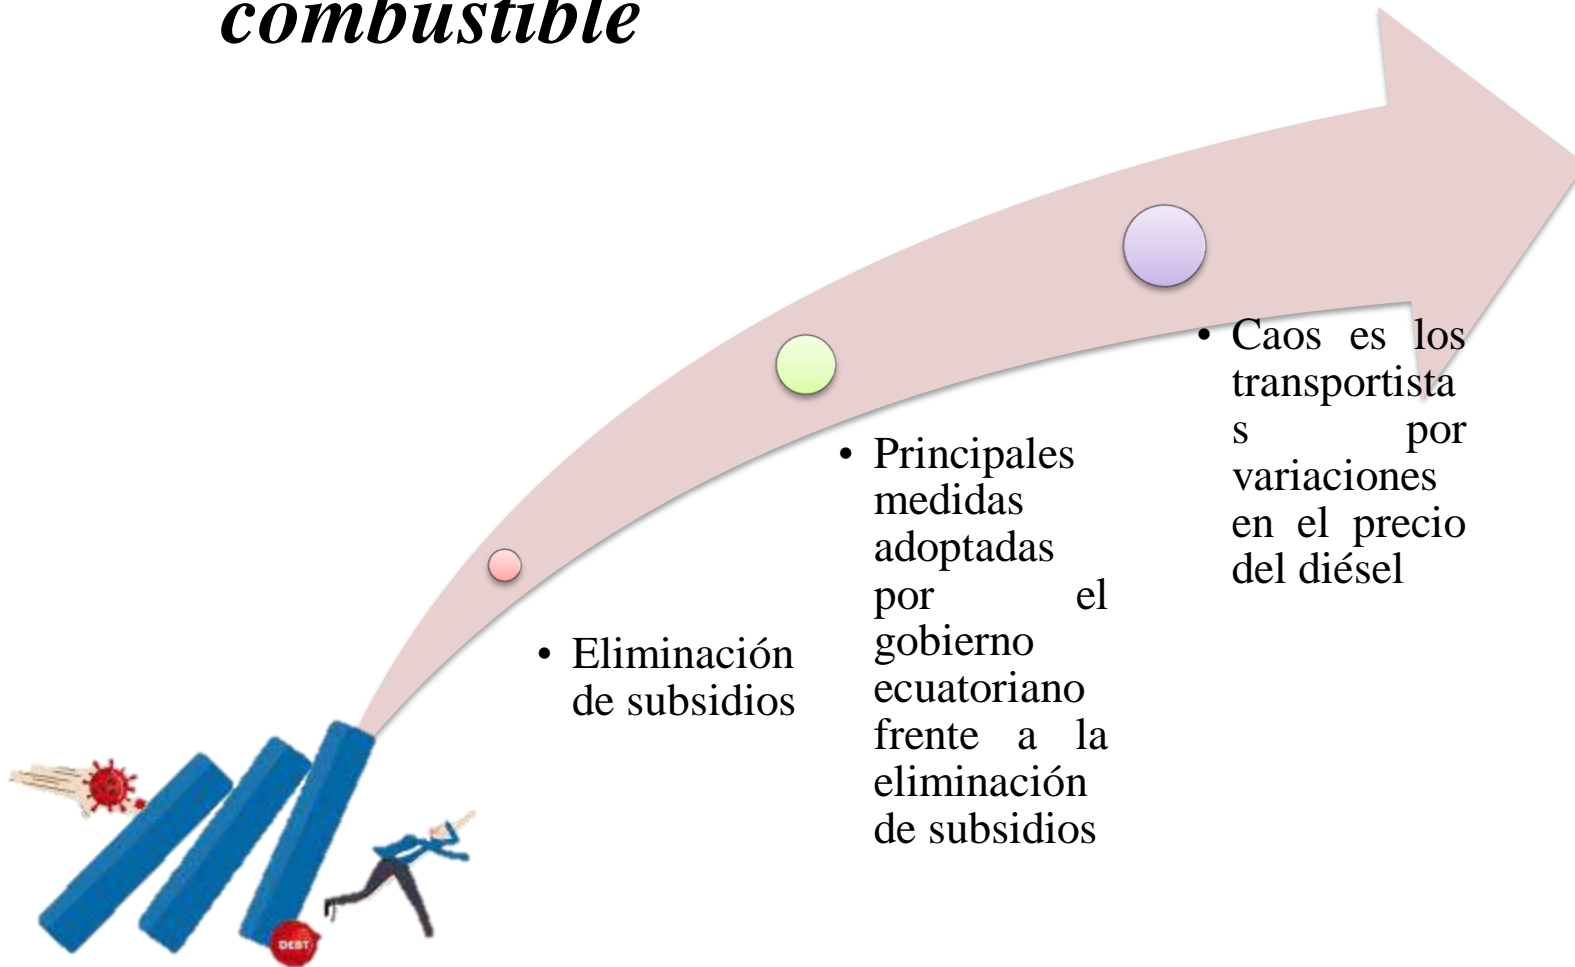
combustible

• Eliminación de subsidios

• Principales medidas adoptadas por el gobierno ecuatoriano frente a la eliminación de subsidios

• Caos es los transportistas por variaciones en el precio del diésel

DEBT